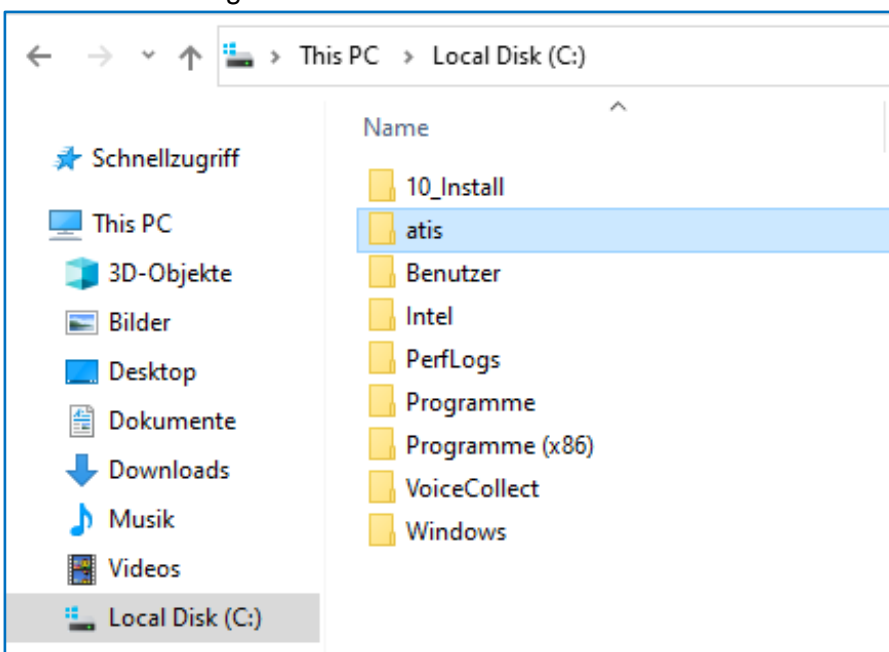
This PC > Local Disk (C:)

Name

Schnellzugriff

This PC

3D-Objekte

Bilder

Desktop

Dokumente

Downloads

Musik

Videos

Local Disk (C:)

10_Install

atis

Benutzer

Intel

PerfLogs

Programme

Programme (x86)

VoiceCollect

Windows